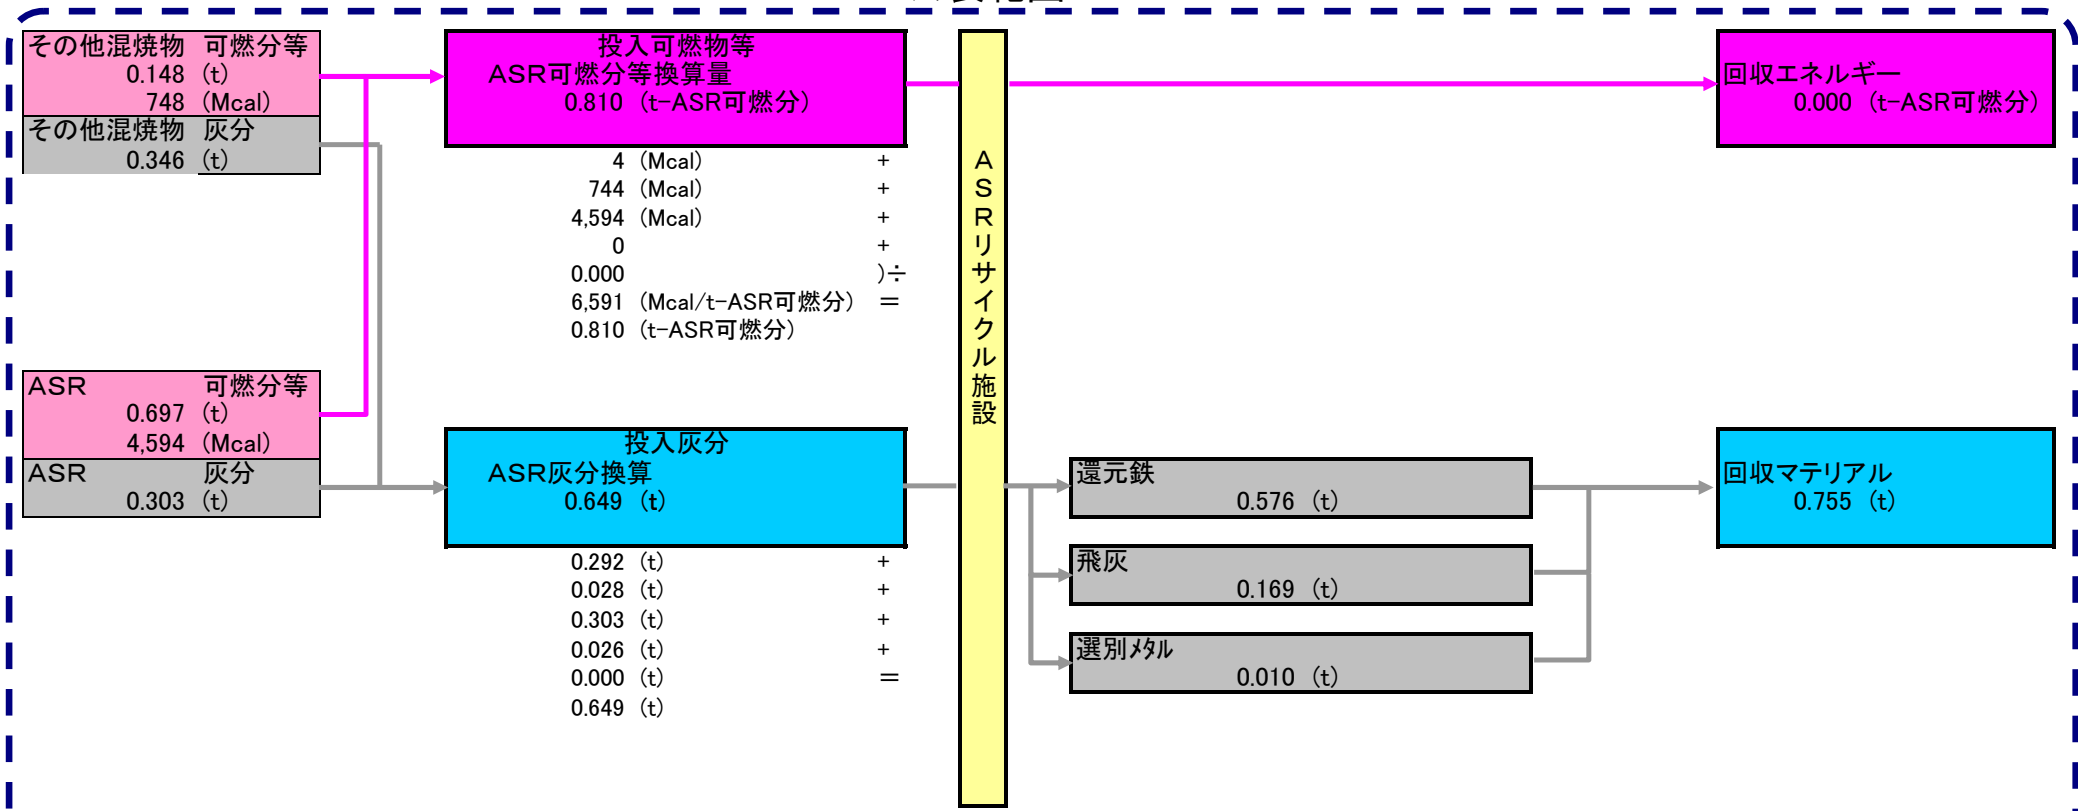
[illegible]

その他混焼物　可燃分等
0.148 (t)
748 (Mcal)

その他混焼物　灰分
0.346 (t)

ASR　可燃分等
0.697 (t)
4,594 (Mcal)

ASR　灰分
0.303 (t)

投入可燃物等
ASR可燃分等換算量
0.810 (t-ASR可燃分)

4 (Mcal) +
744 (Mcal) +
4,594 (Mcal) +
0 +
0.000 )÷
6,591 (Mcal/t-ASR可燃分) ＝
0.810 (t-ASR可燃分)

投入灰分
ASR灰分換算
0.649 (t)

0.292 (t) +
0.028 (t) +
0.303 (t) +
0.026 (t) +
0.000 (t) ＝
0.649 (t)

ASRリサイクル施設

回収エネルギー
0.000 (t-ASR可燃分)

還元鉄
0.576 (t)

飛灰
0.169 (t)

選別メタル
0.010 (t)

回収マテリアル
0.755 (t)